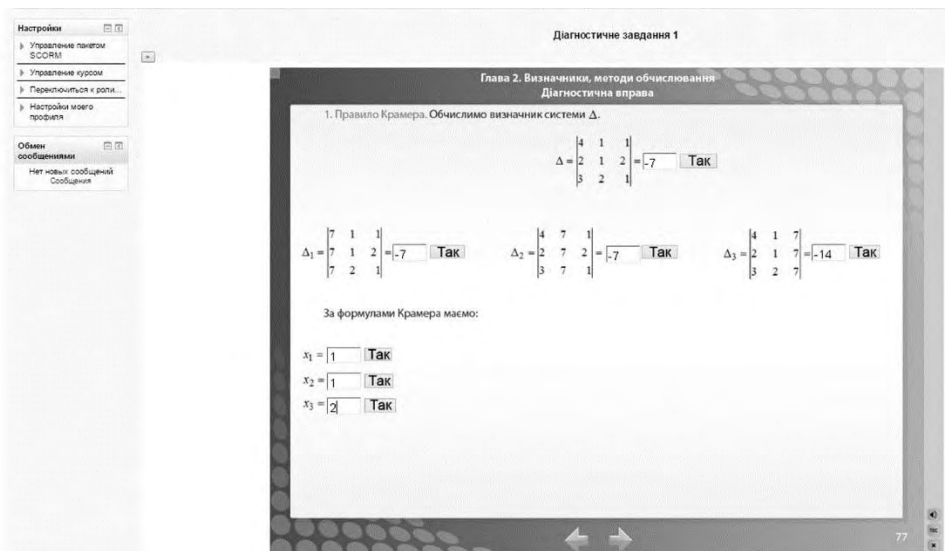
Настройки

Управление пакетом SCORM

Управление курсом

Переключиться к роли...

Настройки моего профиля

Обмен сообщениями

Нет новых сообщений
Сообщения

Діагностичне завдання 1

Глава 2. Визначники, методи обчислювання
Діагностична вправа

1. Правило Крамера. Обчислимо визначник системи $\Delta$.

$\Delta = \begin{vmatrix} 4 & 1 & 1 \\ 2 & 1 & 2 \\ 3 & 2 & 1 \end{vmatrix} =$ -7 Так

$\Delta_1 = \begin{vmatrix} 7 & 1 & 1 \\ 7 & 1 & 2 \\ 7 & 2 & 1 \end{vmatrix} =$ -7 Так

$\Delta_2 = \begin{vmatrix} 4 & 7 & 1 \\ 2 & 7 & 2 \\ 3 & 7 & 1 \end{vmatrix} =$ -7 Так

$\Delta_3 = \begin{vmatrix} 4 & 1 & 7 \\ 2 & 1 & 7 \\ 3 & 2 & 7 \end{vmatrix} =$ -14 Так

За формулами Крамера маємо:

$x_1 =$ 1 Так
$x_2 =$ 1 Так
$x_3 =$ 2 Так

77